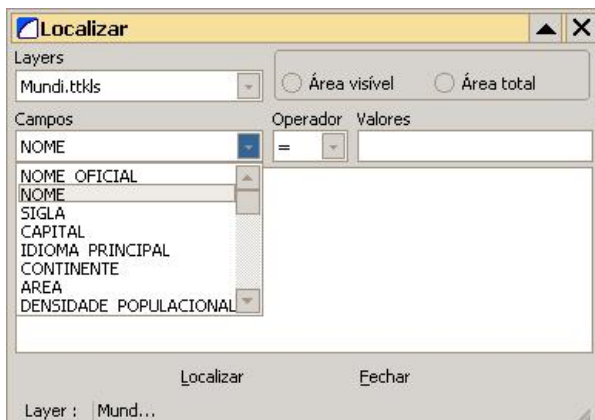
Localizar

Layers

Mundi.ttkls

Área visível

Área total

Campos

Operador

Valores

NOME

=

NOME_OFICIAL
NOME
SIGLA
CAPITAL
IDIOMA_PRINCIPAL
CONTINENTE
AREA
DENSIDADE_POPULACIONAL

Localizar

Fechar

Layer : Mund...